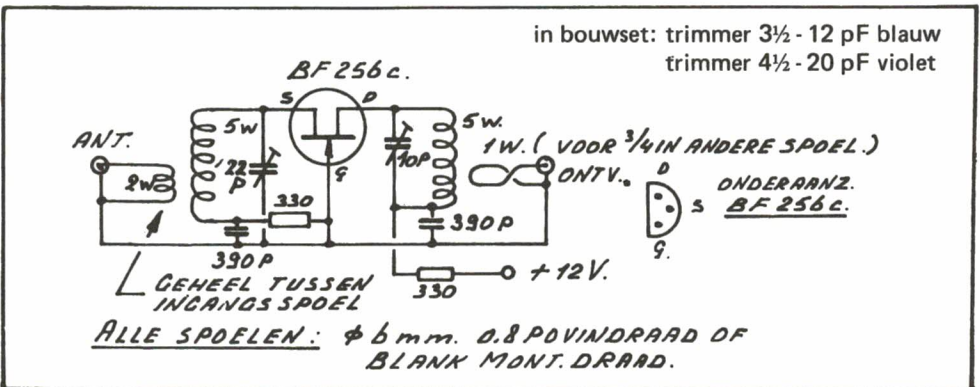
in bouwset: trimmer 3½ - 12 pF blauw
trimmer 4½ - 20 pF violet

BF 256c.

S D

ANT.

5W

2W

22 P

330

G

10P

5W.

1W. ( VOOR ¾ IN ANDERE SPOEL.)

ONTV.

D

S

G

ONDERAANZ. BF 256c.

390P

390 P

GEHEEL TUSSEN INGANGSSPOEL

330

+ 12V.

ALLE SPOELEN: ϕ 6 mm. 0.8 POVINDRAAD OF BLANK MONT. DRAAD.